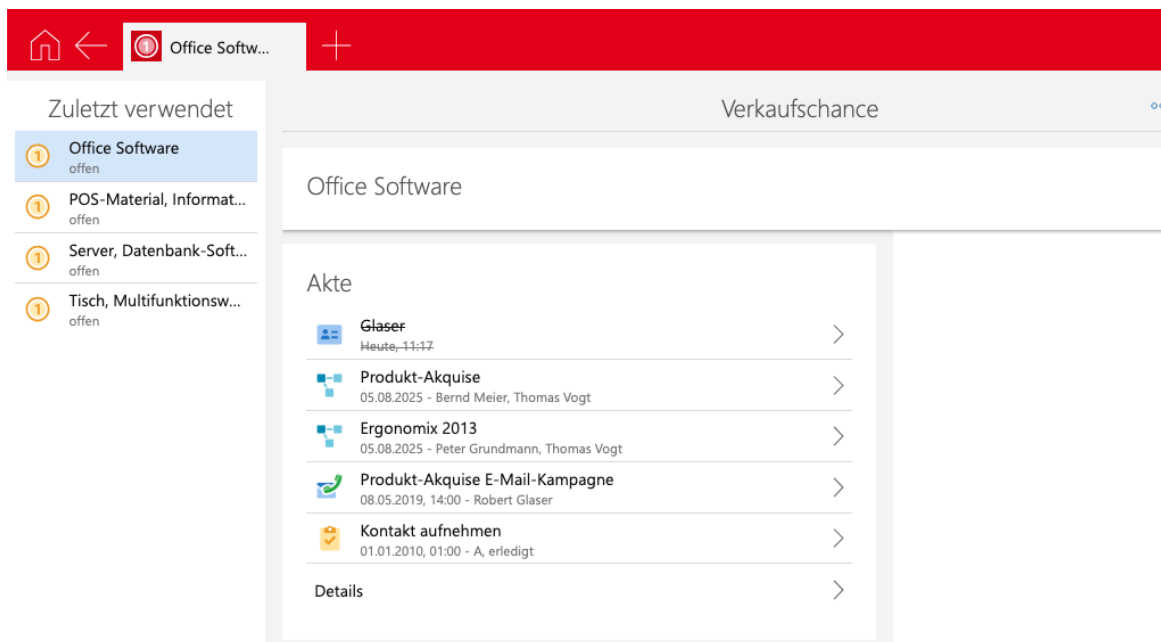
Office Softw...

Zuletzt verwendet

Office Software
offen

POS-Material, Informat...
offen

Server, Datenbank-Soft...
offen

Tisch, Multifunktionsw...
offen

Verkaufschance

Office Software

Akte

~~Glaser~~
~~Heute, 11:17~~

Produkt-Akquise
05.08.2025 - Bernd Meier, Thomas Vogt

Ergonomix 2013
05.08.2025 - Peter Grundmann, Thomas Vogt

Produkt-Akquise E-Mail-Kampagne
08.05.2019, 14:00 - Robert Glaser

Kontakt aufnehmen
01.01.2010, 01:00 - A, erledigt

Details